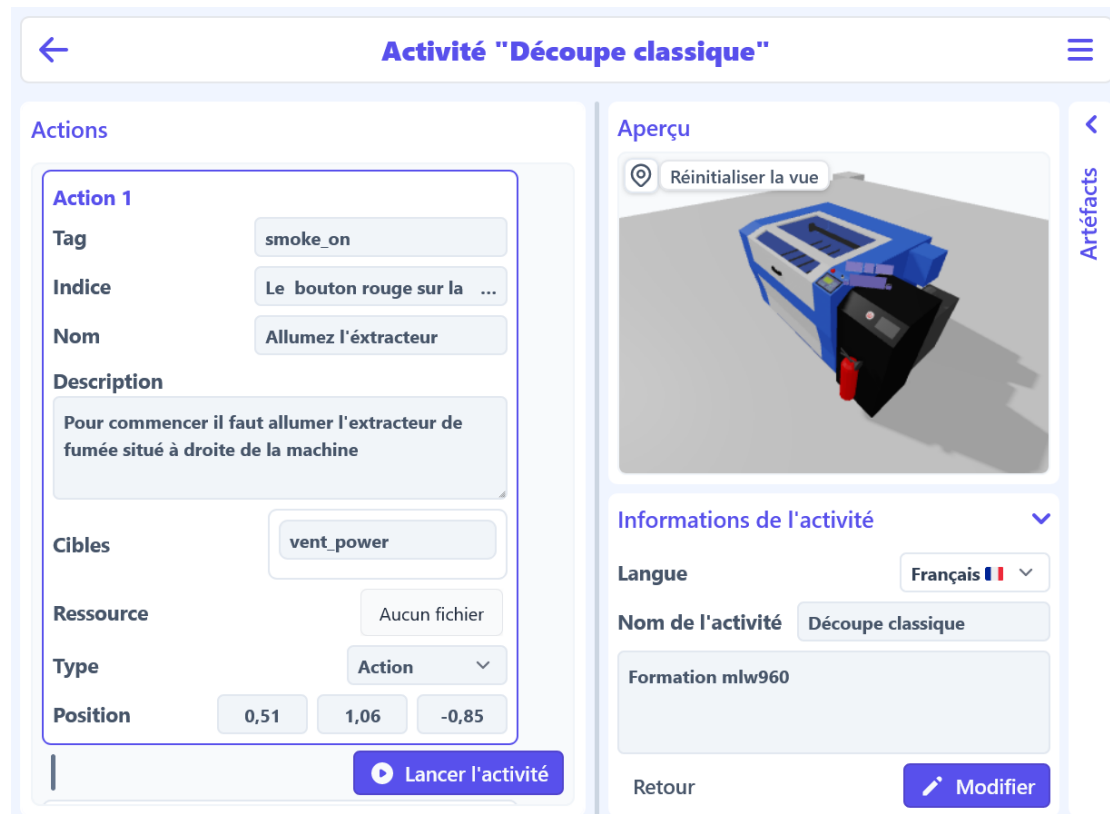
Activité "Découpe classique"

Actions

Action 1

Tag smoke_on

Indice Le bouton rouge sur la ...

Nom Allumez l'éxtracteur

Description

Pour commencer il faut allumer l'extracteur de fumée situé à droite de la machine

Cibles vent_power

Ressource Aucun fichier

Type Action

Position 0,51 1,06 -0,85

Lancer l'activité

Aperçu

Réinitialiser la vue

Artéfacts

Informations de l'activité

Langue Français

Nom de l'activité Découpe classique

Formation mlw960

Retour

Modifier